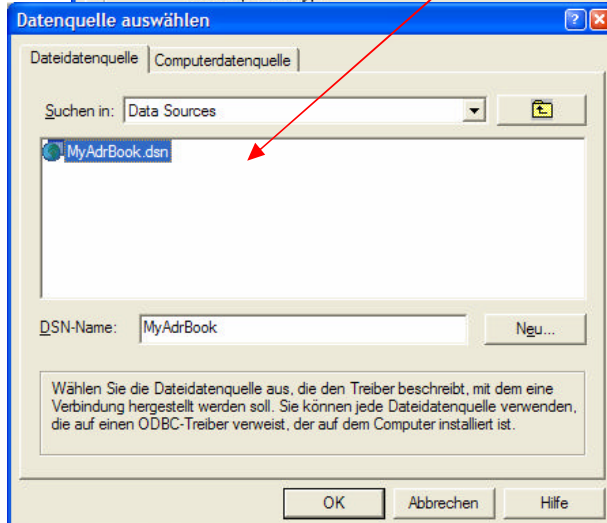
Datenquelle auswählen

Dateidatenquelle | Computerdatenquelle

Suchen in: Data Sources

MyAdrBook.dsn

DSN-Name: MyAdrBook

Neu...

Wählen Sie die Dateidatenquelle aus, die den Treiber beschreibt, mit dem eine Verbindung hergestellt werden soll. Sie können jede Dateidatenquelle verwenden, die auf einen ODBC-Treiber verweist, der auf dem Computer installiert ist.

OK

Abbrechen

Hilfe